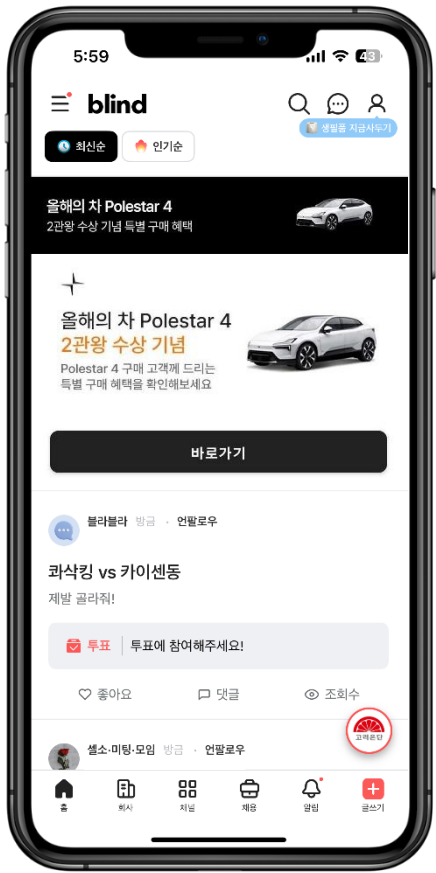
5:59

43

blind

생일을 지금사두기

최신순

인기순

올해의 차 Polestar 4
2관왕 수상 기념 특별 구매 혜택

올해의 차 Polestar 4
2관왕 수상 기념
Polestar 4 구매 고객께 드리는 특별 구매 혜택을 확인해보세요

바로가기

블라블라 방금 · 언팔로우

콰삭킹 vs 카이센동

제발 골라줘!

투표 | 투표에 참여해주세요!

좋아요

댓글

조회수

고백은단

셀소·미팅·모임 방금 · 언팔로우

홈

회사

채널

채용

알림

글쓰기